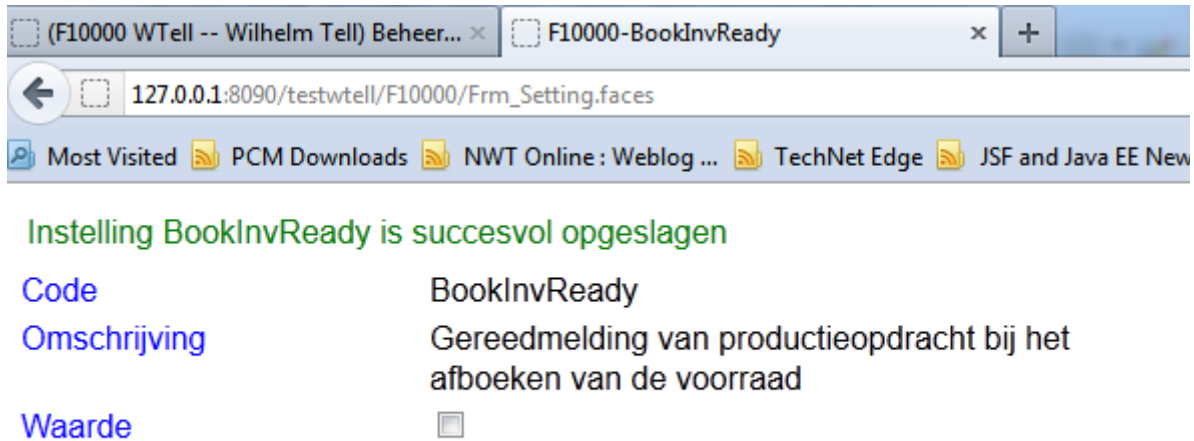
(F10000 WTell -- Wilhelm Tell) Beheer... × F10000-BookInvReady × +

127.0.0.1:8090/testwtell/F10000/Frm_Setting.faces

Most Visited PCM Downloads NWT Online : Weblog ... TechNet Edge JSF and Java EE New

Instelling BookInvReady is succesvol opgeslagen

Code BookInvReady

Omschrijving Gereedmelding van productieopdracht bij het afboeken van de voorraad

Waarde